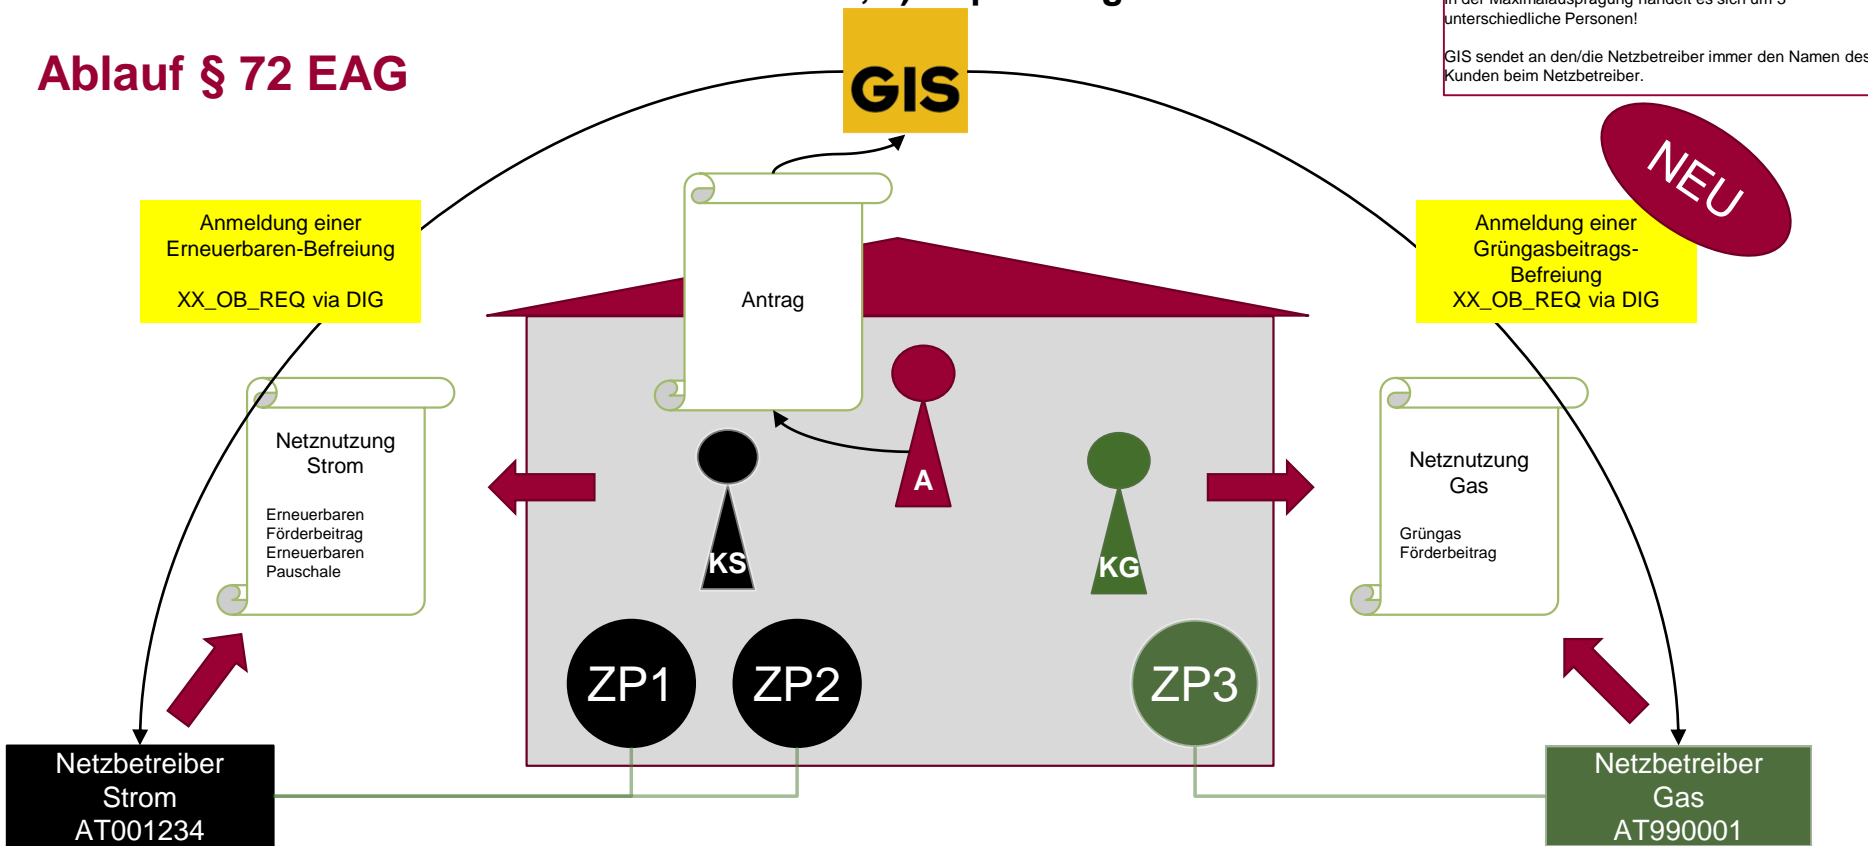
Ablauf § 72 EAG

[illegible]

In der Maximalausprägung handelt es sich um 3 unterschiedliche Personen!

GIS sendet an den/die Netzbetreiber immer den Namen des Kunden beim Netzbetreiber.

GIS

NEU

Anmeldung einer Erneuerbaren-Befreiung

XX_OB_REQ via DIG

Antrag

Anmeldung einer Grüngasbeitrags-Befreiung
XX_OB_REQ via DIG

Netznutzung Strom

Erneuerbaren Förderbeitrag
Erneuerbaren Pauschale

A

KS

KG

Netznutzung Gas

Grüngas Förderbeitrag

ZP1

ZP2

ZP3

Netzbetreiber Strom
AT001234

Netzbetreiber Gas
AT990001